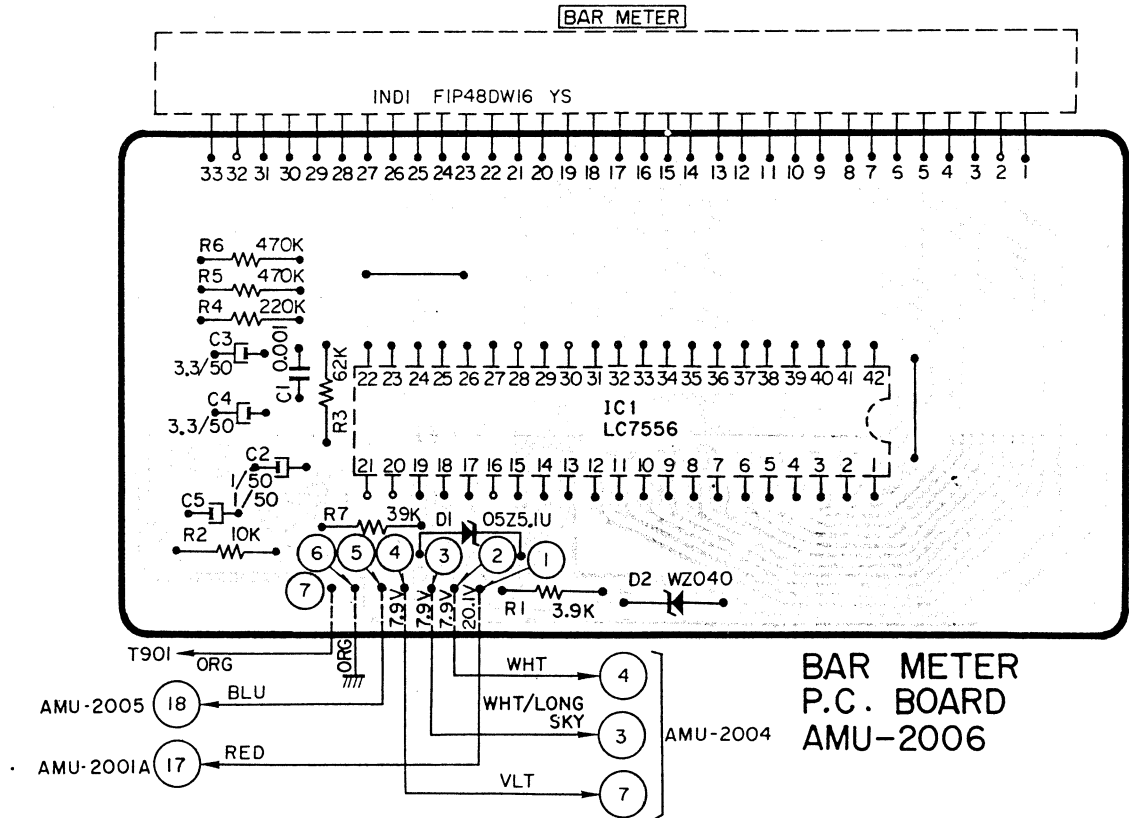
BAR METER

INDI FIP48DW16 YS

33 32 31 30 29 28 27 26 25 24 23 22 21 20 19 18 17 16 15 14 13 12 11 10 9 8 7 6 5 4 3 2 1

R6 470K
R5 470K
R4 220K
C3 3.3/50
C1 0.001
R3 62K
C4 3.3/50
C2 1/50
C5 1/50
R2 10K

22 23 24 25 26 27 28 29 30 31 32 33 34 35 36 37 38 39 40 41 42
IC1
LC7556
21 20 19 18 17 16 15 14 13 12 11 10 9 8 7 6 5 4 3 2 1

R7 39K
D1 05Z5.1U
6 5 4 3 2 1
7
D2 WZ040
R1 3.9K
7.9V 7.9V 7.9V 20.1V

T901 ORG
ORG
AMU-2005 18 BLU
AMU-2001A 17 RED
WHT 4
WHT/LONG SKY 3
VLT 7
AMU-2004

BAR METER
P.C. BOARD
AMU-2006